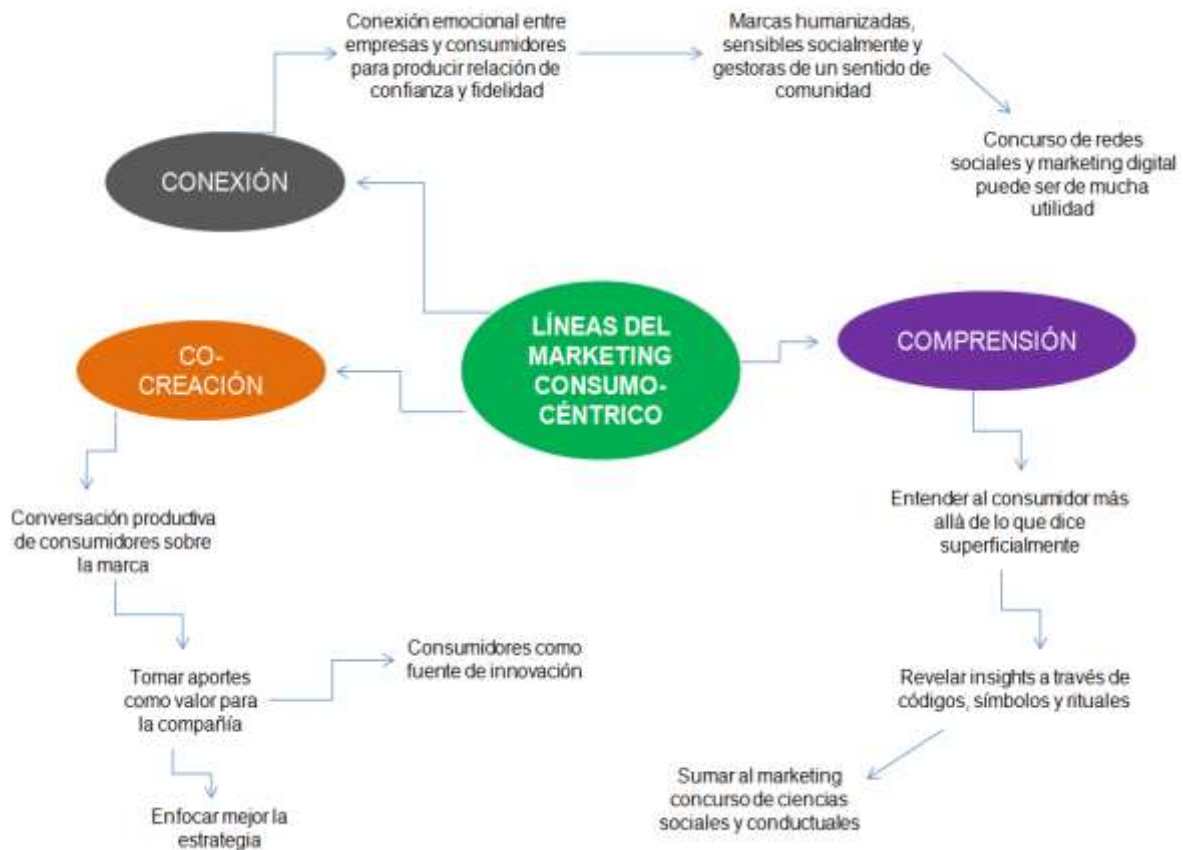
LÍNEAS DEL MARKETING CONSUMO-CÉNTRICO

CONEXIÓN

Conexión emocional entre empresas y consumidores para producir relación de confianza y fidelidad

Marcas humanizadas, sensibles socialmente y gestoras de un sentido de comunidad

Concurso de redes sociales y marketing digital puede ser de mucha utilidad

CO-CREACIÓN

Conversación productiva de consumidores sobre la marca

Tomar aportes como valor para la compañía

Consumidores como fuente de innovación

Enfocar mejor la estrategia

COMPRENSIÓN

Entender al consumidor más allá de lo que dice superficialmente

Revelar insights a través de códigos, símbolos y rituales

Sumar al marketing concurso de ciencias sociales y conductuales